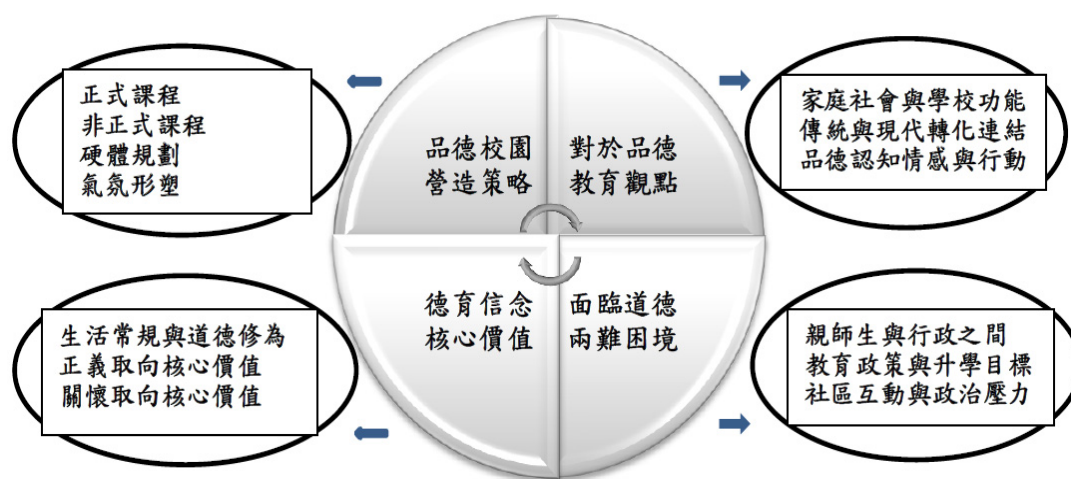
正式課程
非正式課程
硬體規劃
氣氛形塑

品德校園
營造策略

對於品德
教育觀點

家庭社會與學校功能
傳統與現代轉化連結
品德認知情感與行動

生活常規與道德修為
正義取向核心價值
關懷取向核心價值

德育信念
核心價值

面臨道德
兩難困境

親師生與行政之間
教育政策與升學目標
社區互動與政治壓力